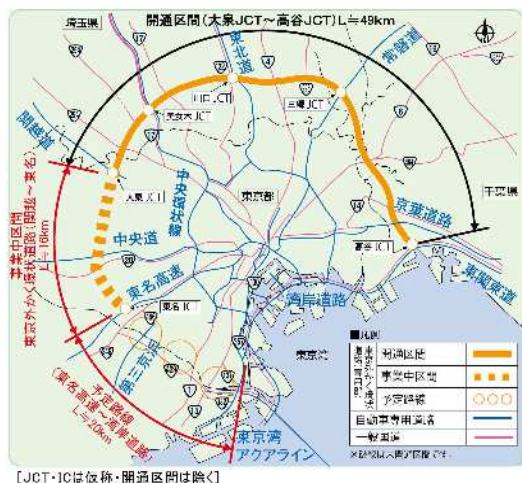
埼玉県
開通区間（大泉JCT～高谷JCT）L≒49km
東北道
常磐道
関越道
川口JCT
美女木JCT
三郷JCT
千葉県
中央環状線
大泉JCT
東京都
京葉道路
中央道
事業中区間
東京外かく環状道路（関越～東名）
L≒16km
高谷JCT
東関東道
東名高速
東名JCT
湾岸道路
第三京浜
東京湾
予定路線
（東名高速～湾岸道路）
L≒20km
東京湾アクアライン
■凡例
開通区間
事業中区間
予定路線
自動車専用道路
一般国道
東京外かく環状道路
※記号は大泉JCTの位置です。
［JCT・ICは仮称・開通区間は除く］